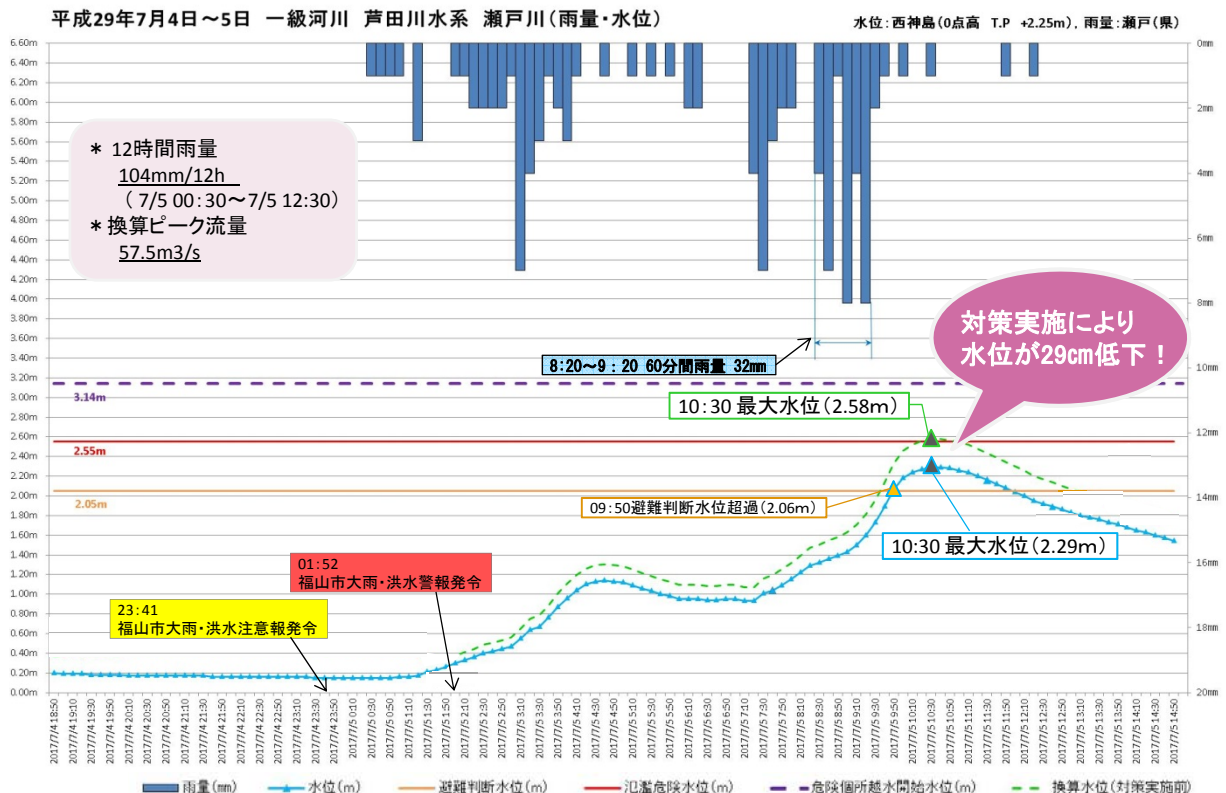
平成29年7月4日～5日　一級河川　芦田川水系　瀬戸川（雨量・水位）

水位：西神島（0点高　T.P　+2.25m），雨量：瀬戸（県）

＊ 12時間雨量
104mm/12h
（ 7/5 00:30～7/5 12:30）
＊ 換算ピーク流量
57.5m3/s

対策実施により水位が29cm低下！

8:20～9：20 60分間雨量 32mm

10:30 最大水位（2.58m）

09:50避難判断水位超過（2.06m）

10:30 最大水位（2.29m）

01:52
福山市大雨・洪水警報発令

23:41
福山市大雨・洪水注意報発令

3.14m
2.55m
2.05m

6.60m, 6.40m, 6.20m, 6.00m, 5.80m, 5.60m, 5.40m, 5.20m, 5.00m, 4.80m, 4.60m, 4.40m, 4.20m, 4.00m, 3.80m, 3.60m, 3.40m, 3.20m, 3.00m, 2.80m, 2.60m, 2.40m, 2.20m, 2.00m, 1.80m, 1.60m, 1.40m, 1.20m, 1.00m, 0.80m, 0.60m, 0.40m, 0.20m, 0.00m

0mm, 2mm, 4mm, 6mm, 8mm, 10mm, 12mm, 14mm, 16mm, 18mm, 20mm

2017/7/4 18:50, 2017/7/4 19:10, 2017/7/4 19:30, 2017/7/4 19:50, 2017/7/4 20:10, 2017/7/4 20:30, 2017/7/4 20:50, 2017/7/4 21:10, 2017/7/4 21:30, 2017/7/4 21:50, 2017/7/4 22:10, 2017/7/4 22:30, 2017/7/4 22:50, 2017/7/4 23:10, 2017/7/4 23:30, 2017/7/4 23:50, 2017/7/5 0:10, 2017/7/5 0:30, 2017/7/5 0:50, 2017/7/5 1:10, 2017/7/5 1:30, 2017/7/5 1:50, 2017/7/5 2:10, 2017/7/5 2:30, 2017/7/5 2:50, 2017/7/5 3:10, 2017/7/5 3:30, 2017/7/5 3:50, 2017/7/5 4:10, 2017/7/5 4:30, 2017/7/5 4:50, 2017/7/5 5:10, 2017/7/5 5:30, 2017/7/5 5:50, 2017/7/5 6:10, 2017/7/5 6:30, 2017/7/5 6:50, 2017/7/5 7:10, 2017/7/5 7:30, 2017/7/5 7:50, 2017/7/5 8:10, 2017/7/5 8:30, 2017/7/5 8:50, 2017/7/5 9:10, 2017/7/5 9:30, 2017/7/5 9:50, 2017/7/5 10:10, 2017/7/5 10:30, 2017/7/5 10:50, 2017/7/5 11:10, 2017/7/5 11:30, 2017/7/5 11:50, 2017/7/5 12:10, 2017/7/5 12:30, 2017/7/5 12:50, 2017/7/5 13:10, 2017/7/5 13:30, 2017/7/5 13:50, 2017/7/5 14:10, 2017/7/5 14:30, 2017/7/5 14:50

雨量（mm）　水位（m）　避難判断水位（m）　氾濫危険水位（m）　危険個所越水開始水位（m）　換算水位（対策実施前）